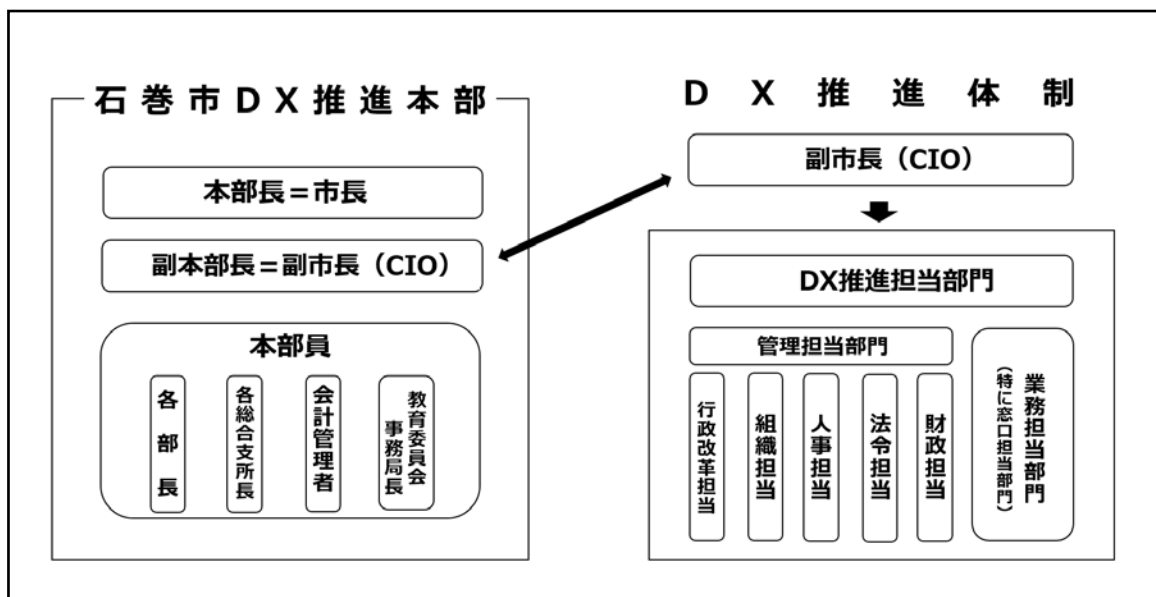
石巻市DX推進本部

本部長＝市長

副本部長＝副市長（CIO）

本部員

各部長

各総合支所長

会計管理者

教育委員会事務局長

DX推進体制

副市長（CIO）

DX推進担当部門

管理担当部門

行政改革担当

組織担当

人事担当

法令担当

財政担当

業務担当部門（特に窓口担当部門）